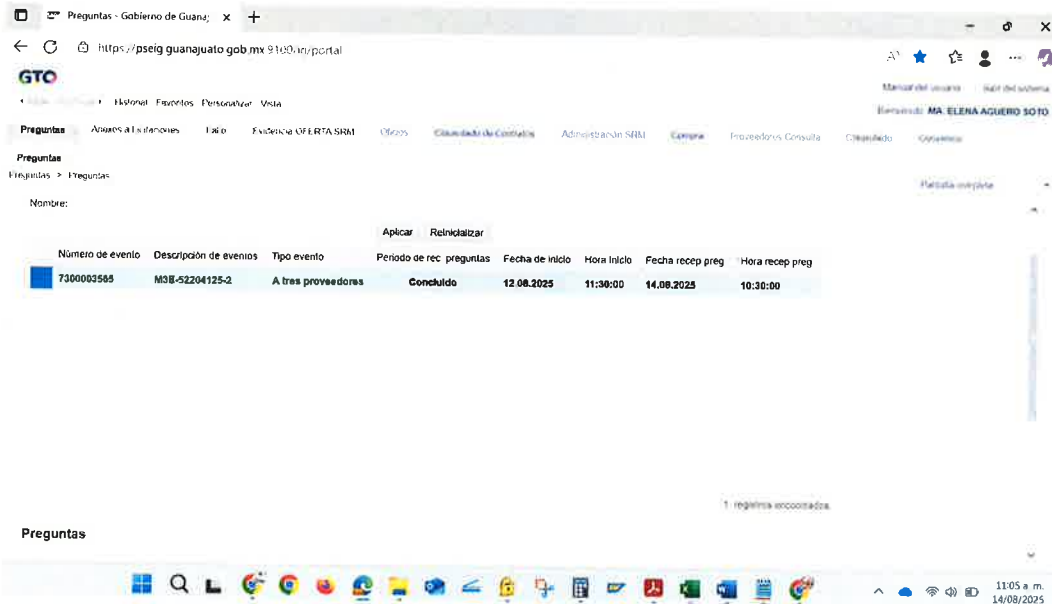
Preguntas - Gobierno de Guanaj ×

https://pseig.guanajuato.gob.mx:9100/irj/portal

GTO

Manual del usuario   Salir del sistema

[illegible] Historial Favoritos Personalizar Vista

Bienvenido: MA. ELENA AGUERO SOTO

Preguntas   Anexos a Licitaciones   Fallo   Evidencia OFERTA SRM   Oficios   Cotizaciones   Administración SRM   Compras   Proveedores Consulta   Consultado   Consumos

Preguntas

Preguntas > Preguntas

Pantalla completa

Nombre:

Aplicar   Reinicializar

| | Número de evento | Descripción de eventos | Tipo evento | Periodo de rec preguntas | Fecha de inicio | Hora inicio | Fecha recep preg | Hora recep preg |
|---|---|---|---|---|---|---|---|---|
| | 7300003565 | M3E-52204125-2 | A tres proveedores | Concluido | 12.08.2025 | 11:30:00 | 14.08.2025 | 10:30:00 |

1 registros encontrados

Preguntas

11:05 a. m.
14/08/2025